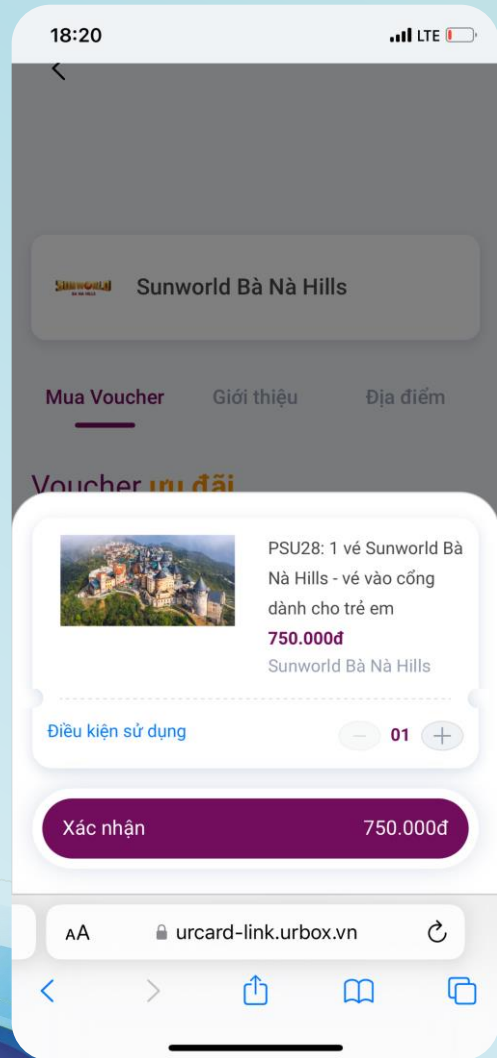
18:20

LTE

<

SUNWORLD

Sunworld Bà Nà Hills

Mua Voucher Giới thiệu Địa điểm

Voucher ưu đãi

PSU28: 1 vé Sunworld Bà Nà Hills - vé vào cổng dành cho trẻ em

750.000đ

Sunworld Bà Nà Hills

Điều kiện sử dụng

– 01 +

Xác nhận 750.000đ

AA urcard-link.urbox.vn